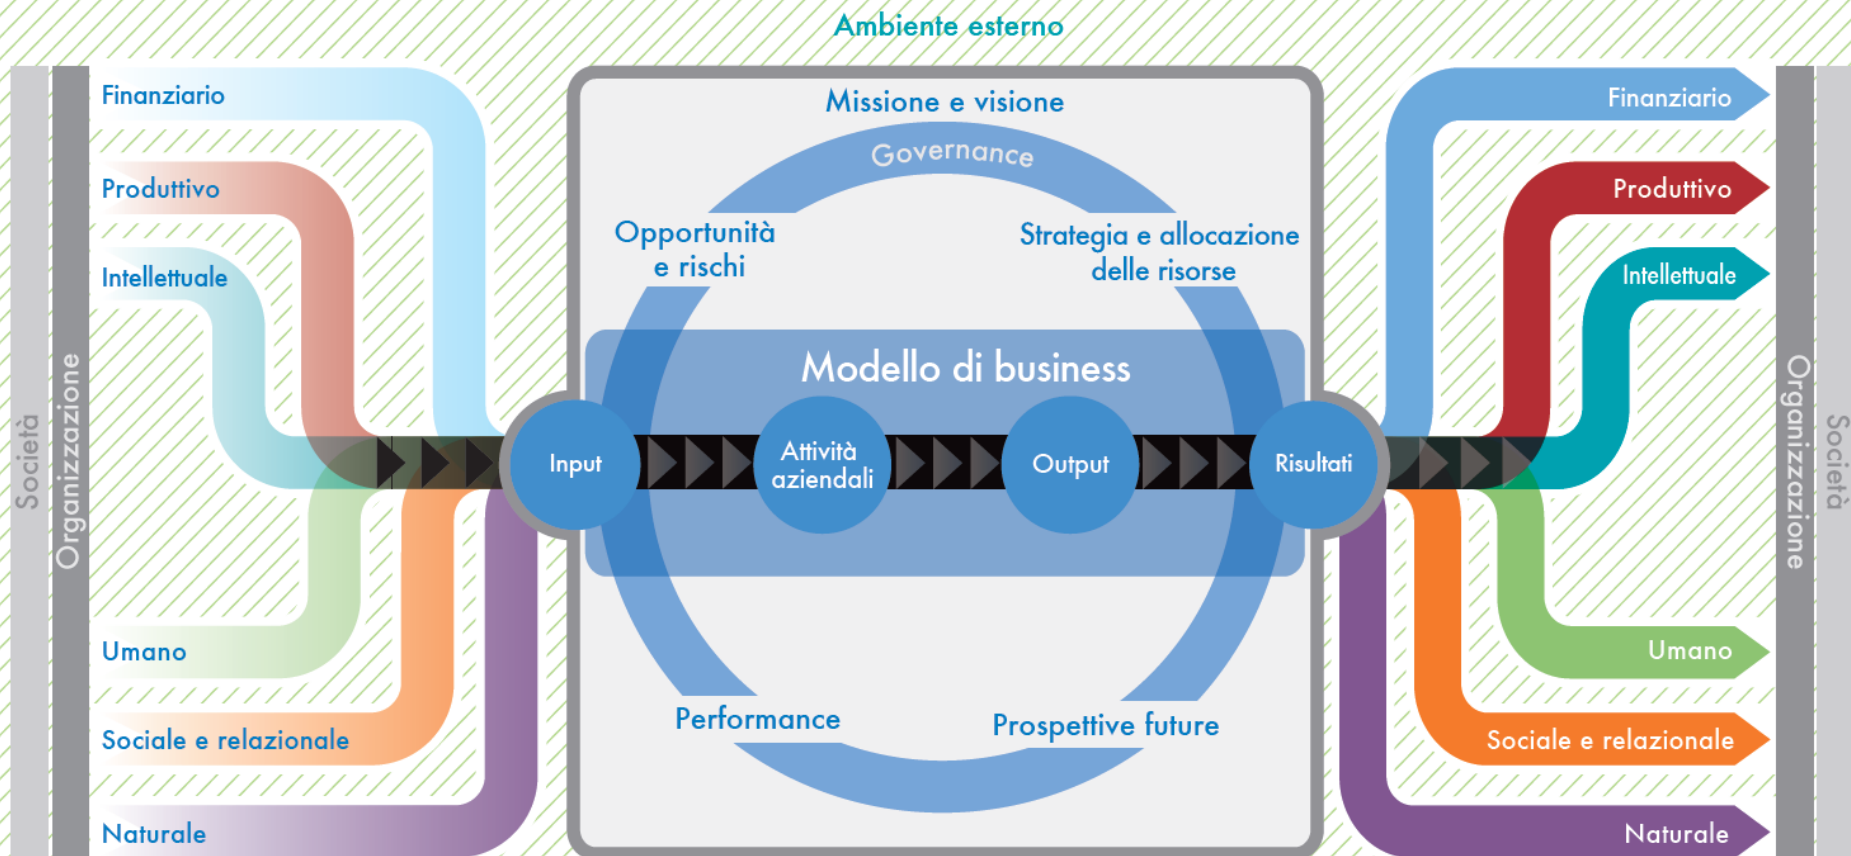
Ambiente esterno

Società

Organizzazione

Finanziario

Produttivo

Intellettuale

Umano

Sociale e relazionale

Naturale

Missione e visione

Governance

Opportunità e rischi

Strategia e allocazione delle risorse

Modello di business

Input

Attività aziendali

Output

Risultati

Performance

Prospettive future

Finanziario

Produttivo

Intellettuale

Umano

Sociale e relazionale

Naturale

Organizzazione

Società